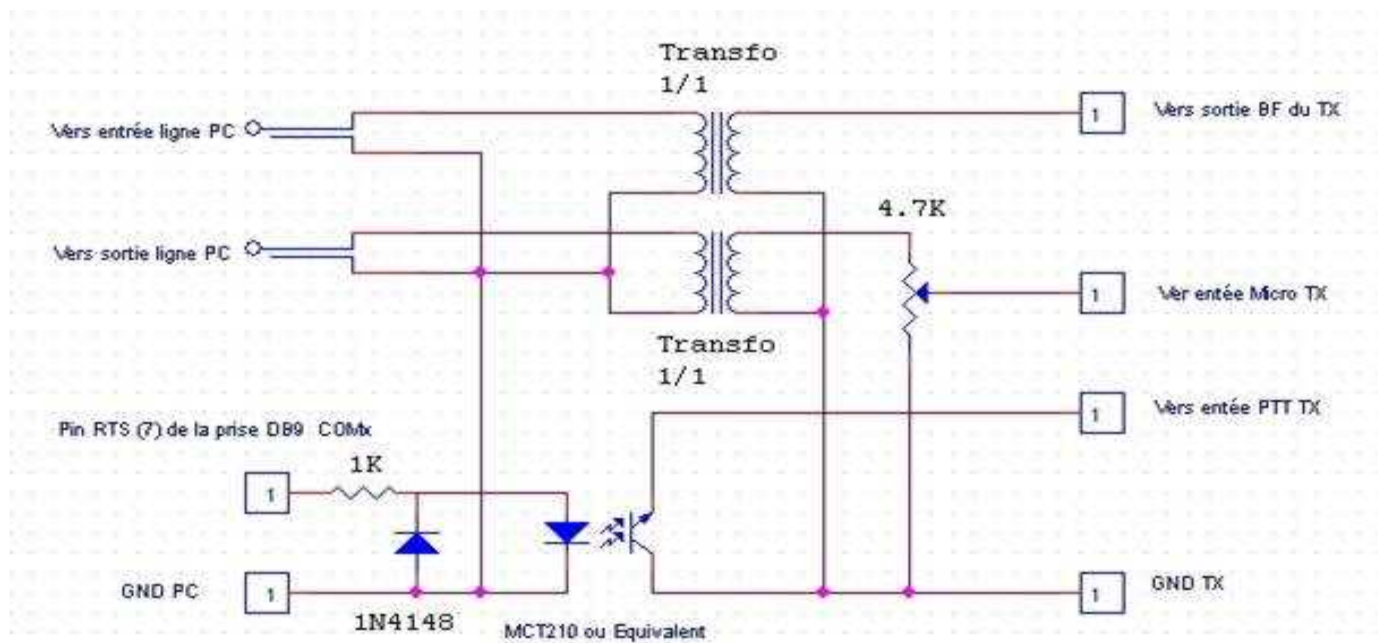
Transfo
1/1

Vers entrée ligne PC

1

Vers sortie BF du TX

4.7K

Vers sortie ligne PC

1

Ver entée Micro TX

Transfo
1/1

1

Vers entée PTT TX

Pin RTS (7) de la prise DB9 COMx

1K

1

GND PC

1

1

GND TX

1N4148

MCT210 ou Equivalent